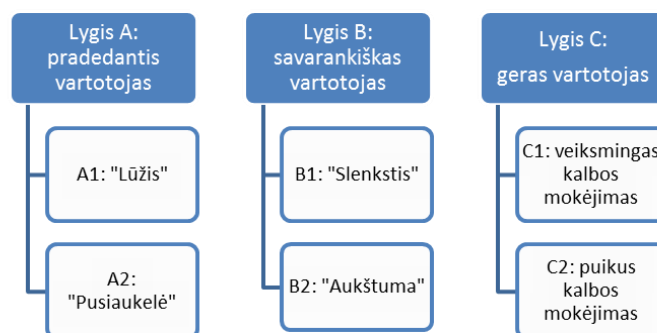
Lygis A: pradedantis vartotojas

A1: "Lūžis"

A2: "Pusiaukelė"

Lygis B: savarankiškas vartotojas

B1: "Slenkstis"

B2: "Aukštuma"

Lygis C: geras vartotojas

C1: veiksmingas kalbos mokėjimas

C2: puikus kalbos mokėjimas